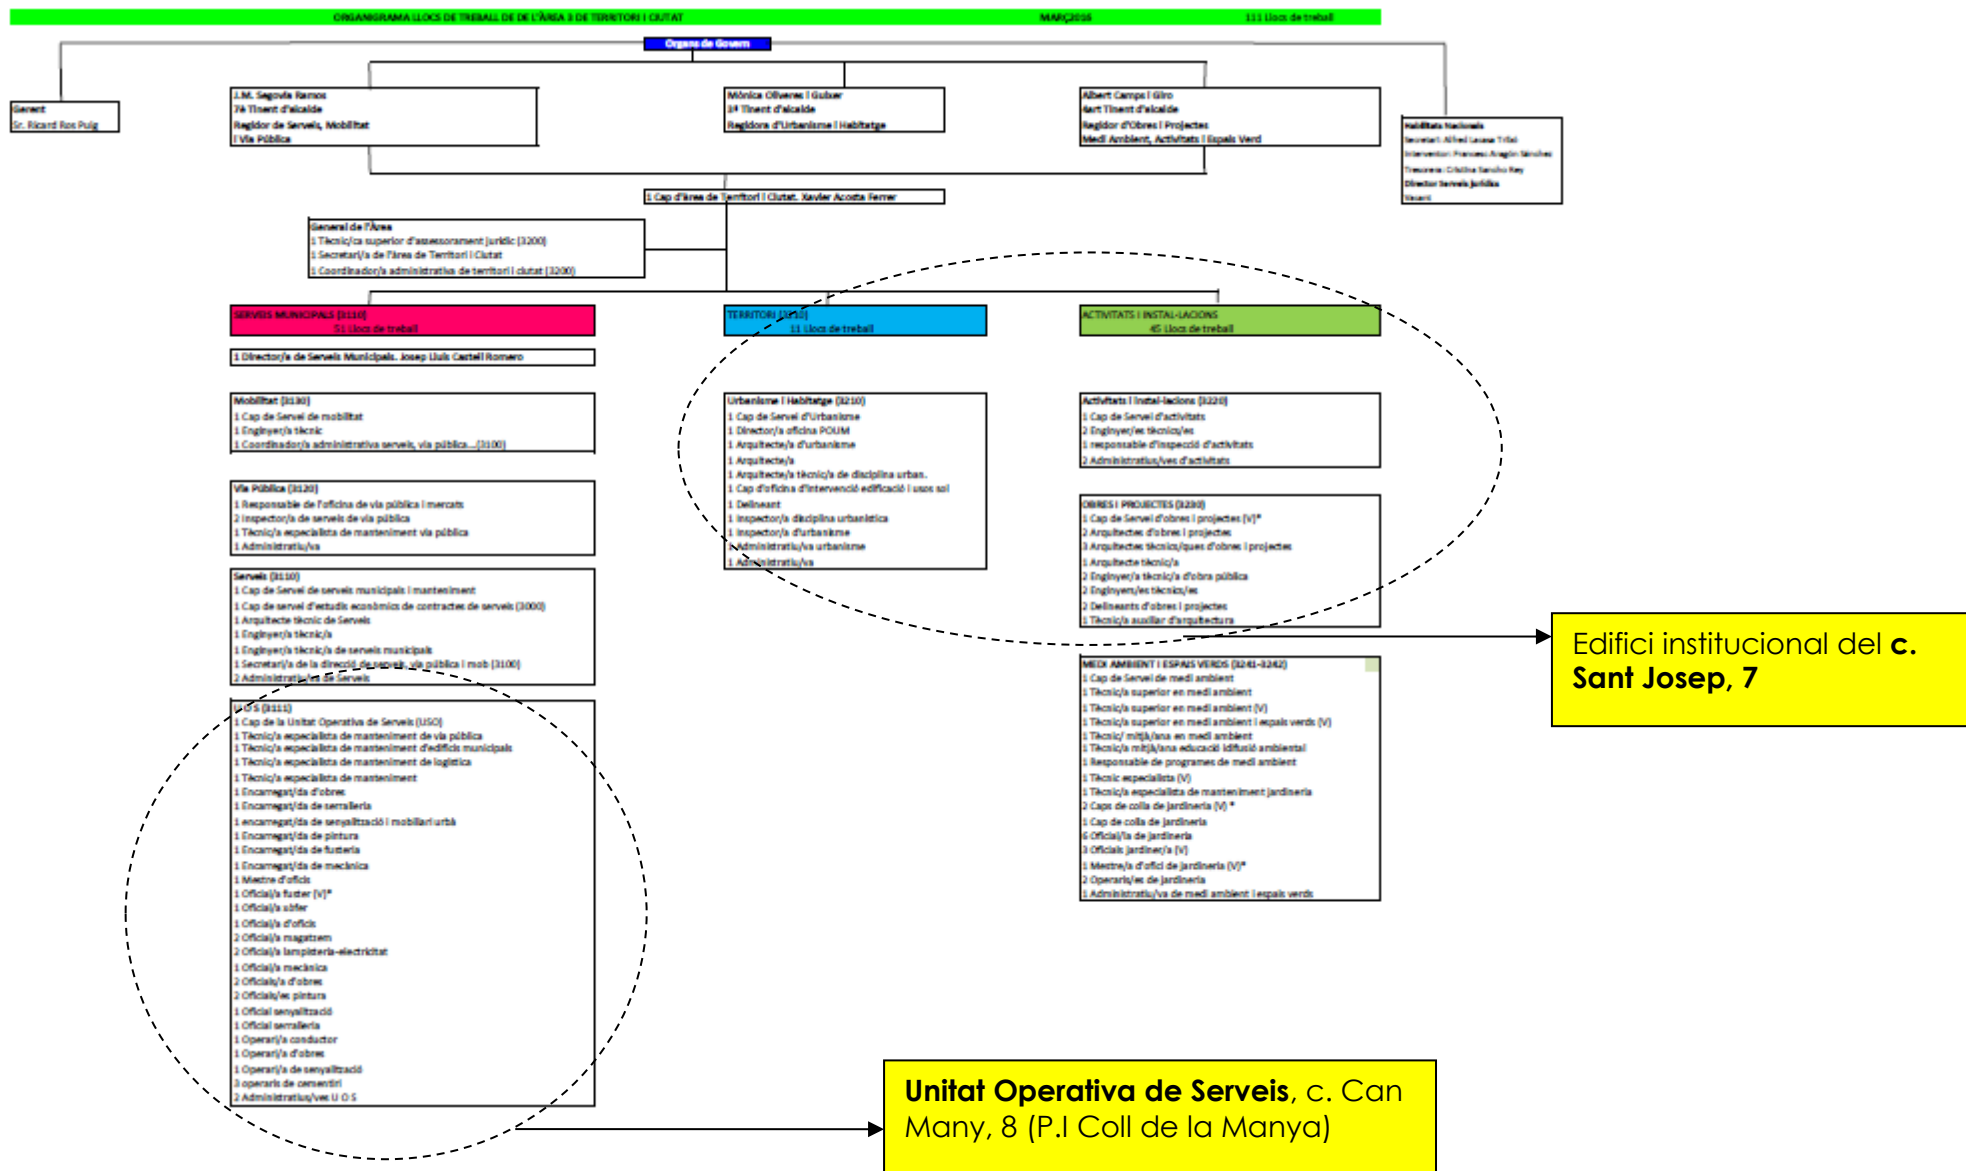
ORGANIGRAMA LLOCS DE TREBALL DE DE L'ÀREA 3 DE TERRITORI I CIUTAT MARÇ2016 111 llocs de treball

Òrgans de Govern

Gerent
Sr. Ricard Ros Puig

J.M. Segovia Ramos
7è Tinent d'alcalde
Regidor de Serveis, Mobilitat
i Via Pública

Mònica Oliveres i Guixer
1r Tinent d'alcalde
Regidora d'Urbanisme i Habitatge

Albert Camps i Giró
4art Tinent d'alcalde
Regidor d'Obres i Projectes
Medi Ambient, Activitats i Espais Verd

Habilitats Nacionals
Secretari: Alfred Lacasa Tribó
Interventor: Francesc Aragón Sánchez
Tresorera: Cristina Sancho Rey
Director Serveis Jurídics
Vacant

1 Cap d'àrea de Territori i Ciutat. Xavier Acosta Ferrer

General de l'Àrea
1 Tècnic/ca superior d'assessorament jurídic (3200)
1 Secretari/a de l'àrea de Territori i Ciutat
1 Coordinador/a administratiu de territori i ciutat (3200)

SERVEIS MUNICIPALS (3110)
51 llocs de treball

TERRITORI (3210)
11 llocs de treball

ACTIVITATS I INSTAL·LACIONS
45 llocs de treball

1 Director/a de Serveis Municipals. Josep Lluís Castell Romero

Mobilitat (3130)
1 Cap de Servei de mobilitat
1 Enginyer/a tècnic
1 Coordinador/a administrativa serveis, via pública...(3100)

Via Pública (3120)
1 Responsable de l'oficina de via pública i mercats
2 Inspector/a de serveis de via pública
1 Tècnic/a especialista de manteniment via pública
1 Administratiu/va

Serveis (3110)
1 Cap de Servei de serveis municipals i manteniment
1 Cap de servei d'estudis econòmics de contractes de serveis (3000)
1 Arquitecte tècnic de Serveis
1 Enginyer/a tècnic/a
1 Enginyer/a tècnic/a de serveis municipals
1 Secretari/a de la direcció de serveis, via pública i mob (3100)
2 Administratius/es de Serveis

U O S (3111)
1 Cap de la Unitat Operativa de Serveis (USO)
1 Tècnic/a especialista de manteniment de via pública
1 Tècnic/a especialista de manteniment d'edificis municipals
1 Tècnic/a especialista de manteniment de logística
1 Tècnic/a especialista de manteniment
1 Encarregat/da d'obres
1 Encarregat/da de serralleria
1 encarregat/da de senyalització i mobiliari urbà
1 Encarregat/da de pintura
1 Encarregat/da de fusteria
1 Encarregat/da de mecànica
1 Mestre d'oficis
1 Oficial/a fuster (V)*
1 Oficial/a add'er
1 Oficial/a d'oficis
2 Oficial/a magatzem
2 Oficial/a lampisteria-electricitat
1 Oficial/a mecànica
2 Oficials/a d'obres
2 Oficials/es pintura
1 Oficial senyalització
1 Oficial serralleria
1 Operari/a conductor
1 Operari/a d'obres
1 Operari/a de senyalització
3 operaris de cementiri
2 Administratius/ves U O S

Urbanisme i Habitatge (3210)
1 Cap de Servei d'Urbanisme
1 Director/a oficina POUM
1 Arquitecte/a d'urbanisme
1 Arquitecte/a
1 Arquitecte/a tècnic/a de disciplina urban.
1 Cap d'oficina d'intervenció edificació i usos sol
1 Delineant
1 Inspector/a disciplina urbanística
1 Inspector/a d'urbanisme
1 Administratiu/va urbanisme
1 Administratiu/va

Activitats i Instal·lacions (3220)
1 Cap de Servei d'activitats
2 Enginyer/es tècnics/es
1 responsable d'inspecció d'activitats
2 Administratius/ves d'activitats

OBRES I PROJECTES (3230)
1 Cap de Servei d'obres i projectes (V)*
2 Arquitectes d'obres i projectes
3 Arquitectes tècnics/ques d'obres i projectes
1 Arquitecte tècnic/a
2 Enginyer/a tècnic/a d'obra pública
2 Enginyers/es tècnics/es
2 Delineants d'obres i projectes
1 Tècnic/a auxiliar d'arquitectura

MEDI AMBIENT I ESPAIS VERDS (3241-3242)
1 Cap de Servei de medi ambient
1 Tècnic/a superior en medi ambient
1 Tècnic/a superior en medi ambient (V)
1 Tècnic/a superior en medi ambient i espais verds (V)
1 Tècnic/ mitjà/ana en medi ambient
1 Tècnic/a mitjà/ana educació i difusió ambiental
1 Responsable de programes de medi ambient
1 Tècnic especialista (V)
1 Tècnic/a especialista de manteniment jardineria
2 Caps de colla de jardineria (V) *
1 Cap de colla de jardineria
6 Oficial/a de jardineria
3 Oficials jardiner/a (V)
1 Mestre/a d'ofici de jardineria (V)*
2 Operaris/es de jardineria
1 Administratiu/va de medi ambient i espais verds

Edifici institucional del **c. Sant Josep, 7**

**Unitat Operativa de Serveis**, c. Can Many, 8 (P.I Coll de la Manya)